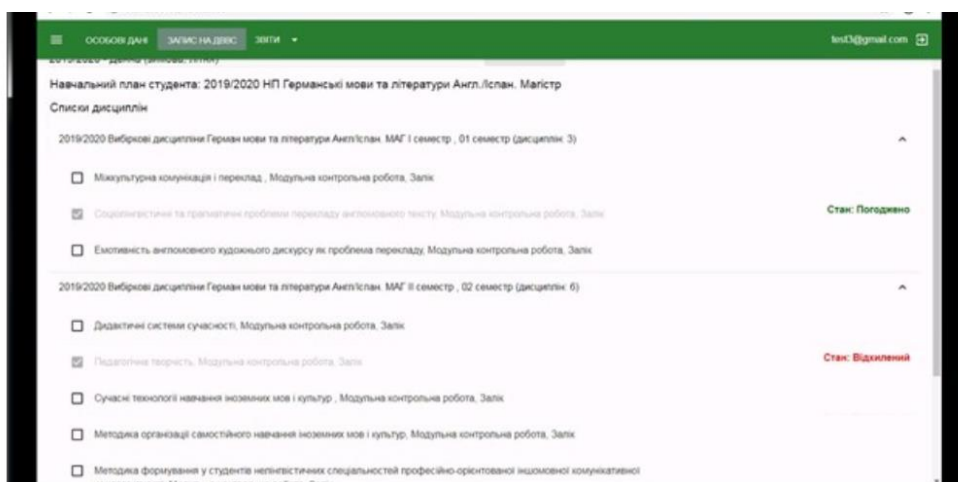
ОСОБОВІ ДАНІ  ЗАПИС НА ДВВС  ЗВІТИ ▾  test3@gmail.com

2019/2020 - денна (заочна, 1 поч)

Навчальний план студента: 2019/2020 НП Германські мови та літератури Англ./Іспан. Магістр

Списки дисциплін

2019/2020 Вибіркові дисципліни Герман мови та літератури Англ/Іспан. МАГ I семестр , 01 семестр (дисциплін: 3)

Міжкультурна комунікація і переклад , Модульна контрольна робота, Залік

Соціолінгвістичні та прагматичні проблеми перекладу англомовного тексту, Модульна контрольна робота, Залік

Стан: Погоджено

Емотивність англомовного художнього дискурсу як проблема перекладу, Модульна контрольна робота, Залік

2019/2020 Вибіркові дисципліни Герман мови та літератури Англ/Іспан. МАГ II семестр , 02 семестр (дисциплін: 6)

Дидактичні системи сучасності, Модульна контрольна робота, Залік

Педагогічна творчість, Модульна контрольна робота, Залік

Стан: Відхилений

Сучасні технології навчання іноземних мов і культур , Модульна контрольна робота, Залік

Методика організації самостійного навчання іноземних мов і культур, Модульна контрольна робота, Залік

Методика формування у студентів нелінгвістичних спеціальностей професійно-орієнтованої іншомовної комунікативної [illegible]